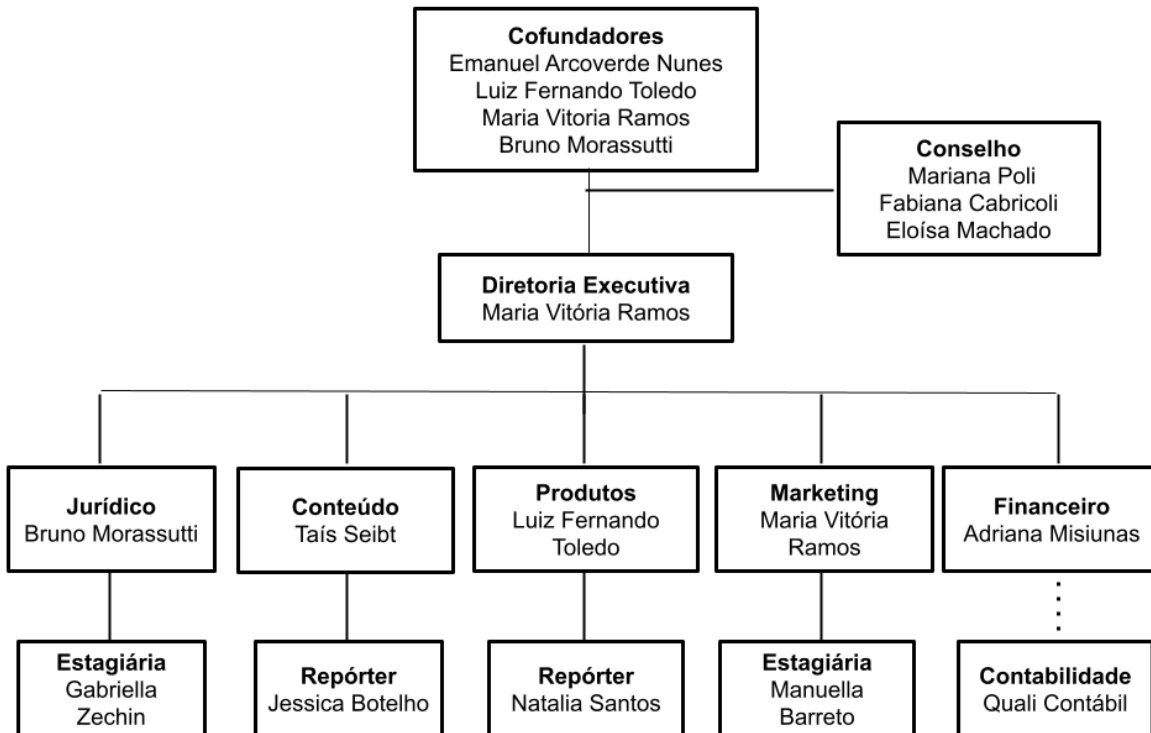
Cofundadores
Emanuel Arcoverde Nunes
Luiz Fernando Toledo
Maria Vitoria Ramos
Bruno Morassutti

Conselho
Mariana Poli
Fabiana Cabricoli
Eloísa Machado

Diretoria Executiva
Maria Vitória Ramos

Jurídico
Bruno Morassutti

Estagiária
Gabriella Zechin

Conteúdo
Taís Seibt

Repórter
Jessica Botelho

Produtos
Luiz Fernando Toledo

Repórter
Natalia Santos

Marketing
Maria Vitória Ramos

Estagiária
Manuella Barreto

Financeiro
Adriana Misiunas

Contabilidade
Quali Contábil